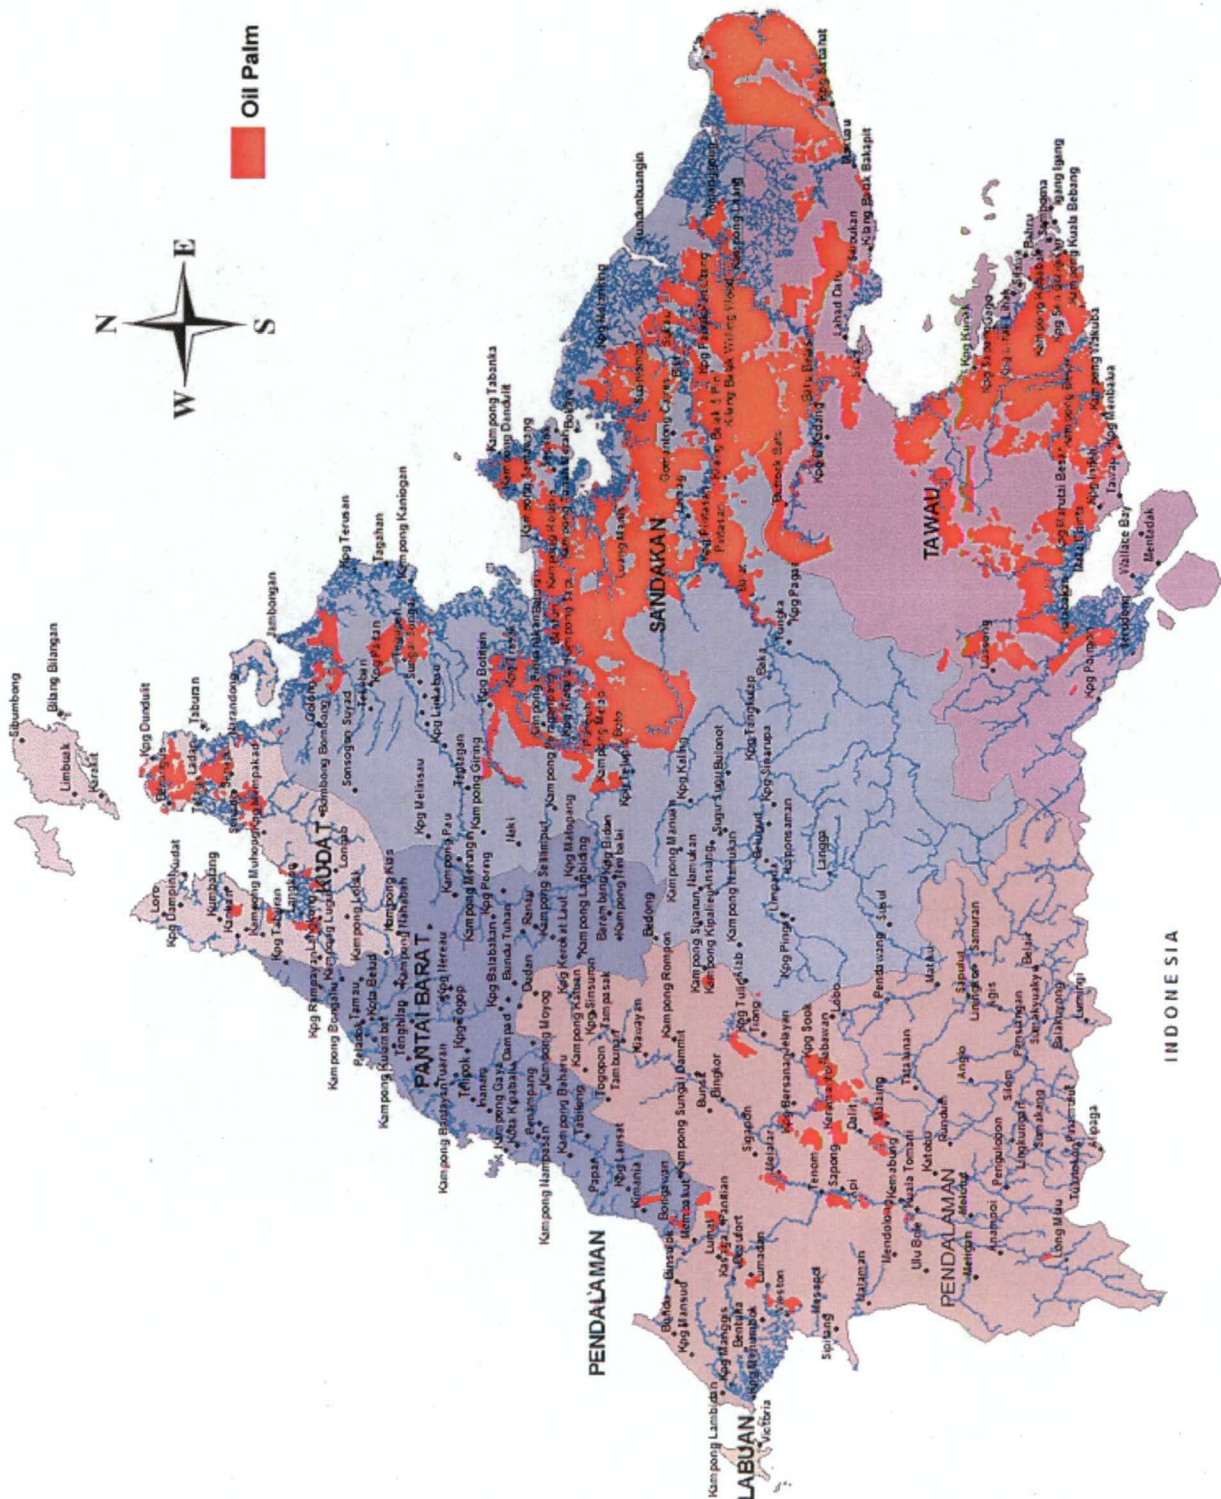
Oil Palm

N
E
S
W

KUDAT
PANTAI BARAT
SANDAKAN
TAWAU
PENDALAMAN
PENDALAMAN
LABUAN
INDONESIA

Sibumbong
Bilang Bilangan
Limbuak
Karakit
Kpg Dundulit
Taburan
Loro
Kpg Dampirit
Kudat
Kumpang
Kampong Mulang
Kampong Lodak
Kampong Kiss
Longob
Sonsogon Suyad
Golong
Jambongan
Kpg Terusan
Tagahan
Kampong Kaniogan
Kpg Melinsau
Tagaragan
Kampong Giring
Kpg Botitan
Kampong Tabanka
Kampong Dandulit
Kampong Samawang
Kampong Pau
Kampong Merungin
Kpg Poring
Kampong Seri Rimbud
Kpg Malupang
Kpg Bidan
Kpg Balabatan
Bundu Tuhan
Dudan
Kampong Moyog
Kpg Kerokat Laut
Kampong Lambidang
Kpg Sinsuran
Kampong Kibaan
Tambunan
Kiawayan
Kampong Rompon
Kampong Sigarun
Kampong Kipaliey
Kampong Namukan
Kampong Manan
Kpg Kalisu
Sugu Sugu Bulonot
Kpg Tangkulap
Kpg Sinaripa
Limpasu
Lingga
Kpg Pingas
Kampong Tulid
Kpg Sook
Tatasunan
Pendawang
Sapulut
Lupang
Samuran
Belaid
Agis
Kampong Bagahak Tuaran
Telipok
Kota Kinabalu
Penampang
Kampong Baharu
Tabilong
Papar
Kpg Lansat
Kinarut
Bongawan
Membakut
Kimanis
Beaufort
Lumadan
Weston
Sipitang
Mesapol
Kampong Lambidan
Victoria
Kpg Mansud
Kpg Besapan
Tenom
Sapong
Keningau
Dalit
Milalang
Kemabong
Kuala Tomani
Mendolong
Ulu Bole
Meligan
Long Miau
Tuhin
Anggo
Pensiangan
Kpg Sipaga
Lumiragai
Sandakan
Kinabatangan
Bukit Garam
Lahad Datu
Kunak
Semporna
Tawau
Wallace Bay
Mentadak
Kpg Pagan
Kpg Kadang
Tungku
Kpg Kuala Bebang
Kpg Sepagaya